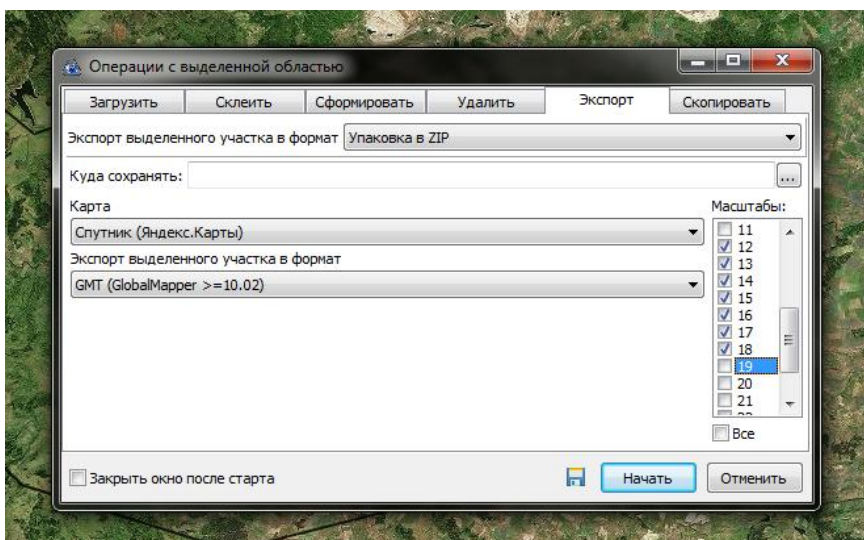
Операции с выделенной областью

Загрузить | Склеить | Сформировать | Удалить | Экспорт | Скопировать

Экспорт выделенного участка в формат Упаковка в ZIP

Куда сохранять: ...

Карта

Спутник (Яндекс.Карты)

Экспорт выделенного участка в формат

GMT (GlobalMapper >=10.02)

Масштабы:

11
12
13
14
15
16
17
18
19
20
21

Все

Закрыть окно после старта

Начать

Отменить